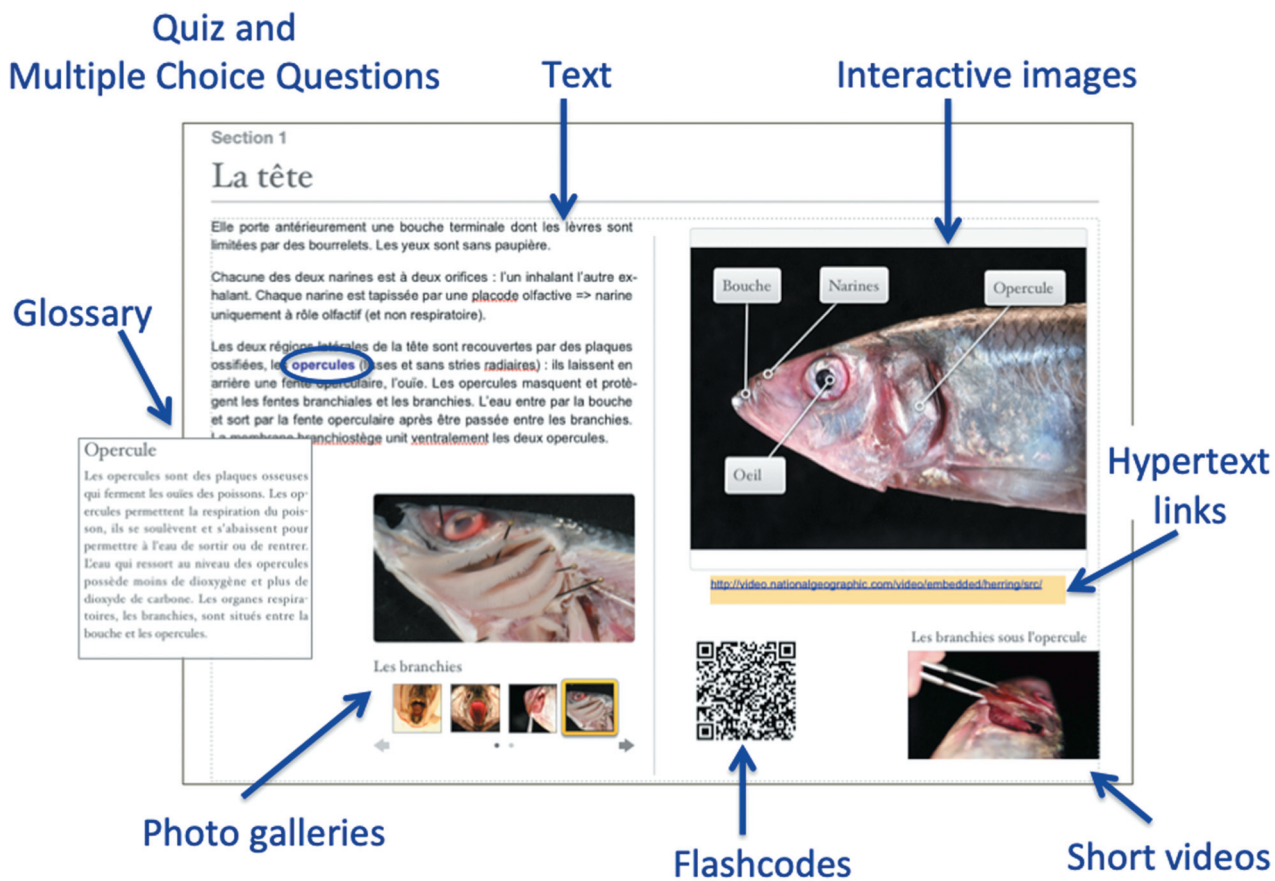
Quiz and Multiple Choice Questions

Text

Interactive images

Section 1

La tête

Elle porte antérieurement une bouche terminale dont les lèvres sont limitées par des bourrelets. Les yeux sont sans paupière.

Chacune des deux narines est à deux orifices : l'un inhalant l'autre exhalant. Chaque narine est tapissée par une placode olfactive => narine uniquement à rôle olfactif (et non respiratoire).

Les deux régions latérales de la tête sont recouvertes par des plaques ossifiées, les opercules (lisses et sans stries radiaires) : ils laissent en arrière une fente operculaire, l'ouïe. Les opercules masquent et protègent les fentes branchiales et les branchies. L'eau entre par la bouche et sort par la fente operculaire après être passée entre les branchies. La membrane branchiostège unit ventralement les deux opercules.

Glossary

Opercule

Les opercules sont des plaques osseuses qui ferment les ouïes des poissons. Les opercules permettent la respiration du poisson, ils se soulèvent et s'abaissent pour permettre à l'eau de sortir ou de rentrer. L'eau qui ressort au niveau des opercules possède moins de dioxygène et plus de dioxyde de carbone. Les organes respiratoires, les branchies, sont situés entre la bouche et les opercules.

Bouche

Narines

Opercule

Oeil

Hypertext links

http://video.nationalgeographic.com/video/embedded/herring/src/

Les branchies

Les branchies sous l'opercule

Photo galleries

Flashcodes

Short videos